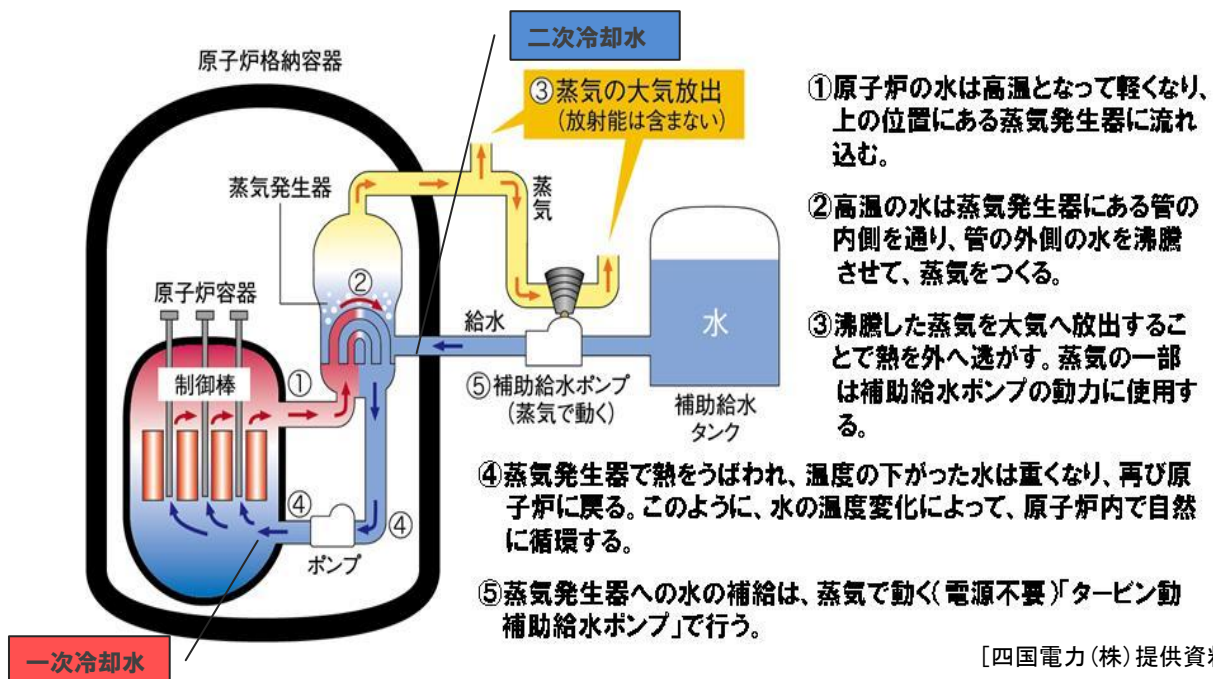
二次冷却水

原子炉格納容器

③蒸気の大気放出
（放射能は含まない）

蒸気発生器

蒸気

原子炉容器

②

給水

水

制御棒

①

⑤補助給水ポンプ
（蒸気で動く）

補助給水タンク

④

④

ポンプ

一次冷却水

①原子炉の水は高温となって軽くなり、上の位置にある蒸気発生器に流れ込む。

②高温の水は蒸気発生器にある管の内側を通り、管の外側の水を沸騰させて、蒸気をつくる。

③沸騰した蒸気を大気へ放出することで熱を外へ逃がす。蒸気の一部は補助給水ポンプの動力に使用する。

④蒸気発生器で熱をうばわれ、温度の下がった水は重くなり、再び原子炉に戻る。このように、水の温度変化によって、原子炉内で自然に循環する。

⑤蒸気発生器への水の補給は、蒸気で動く（電源不要）「タービン動補助給水ポンプ」で行う。

［四国電力（株）提供資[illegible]